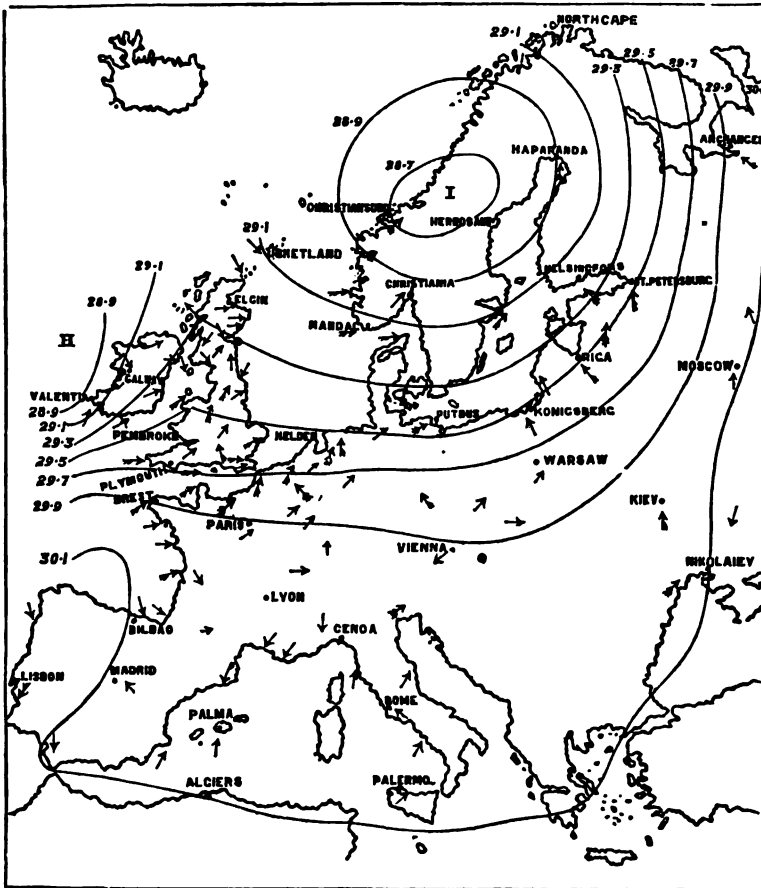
29·1
NORTHCAPE
29·5
29·7
29·3
29·9
30·
ARCHANGEL
28·9
HAPARANDA
28·7
I
CHRISTIANSUND
HERNOSAND
29·1
SHETLAND
HELSINGFORS
29·1
CHRISTIANIA
ST.PETERSBURG
28·9
ELGIN
MANDAL
H
RIGA
MOSCOW
GALWAY
VALENTIA
28·9
PUTBUS
KONIGSBERG
29·1
29·3
PEMBROKE
HELDER
29·5
WARSAW
29·7
PLYMOUTH
29·9
BREST
KIEV
PARIS
VIENNA
30·1
NIKOLAIEV
LYON
BILBAO
GENOA
LISBON
MADRID
ROME
PALMA
ALGIERS
PALERMO